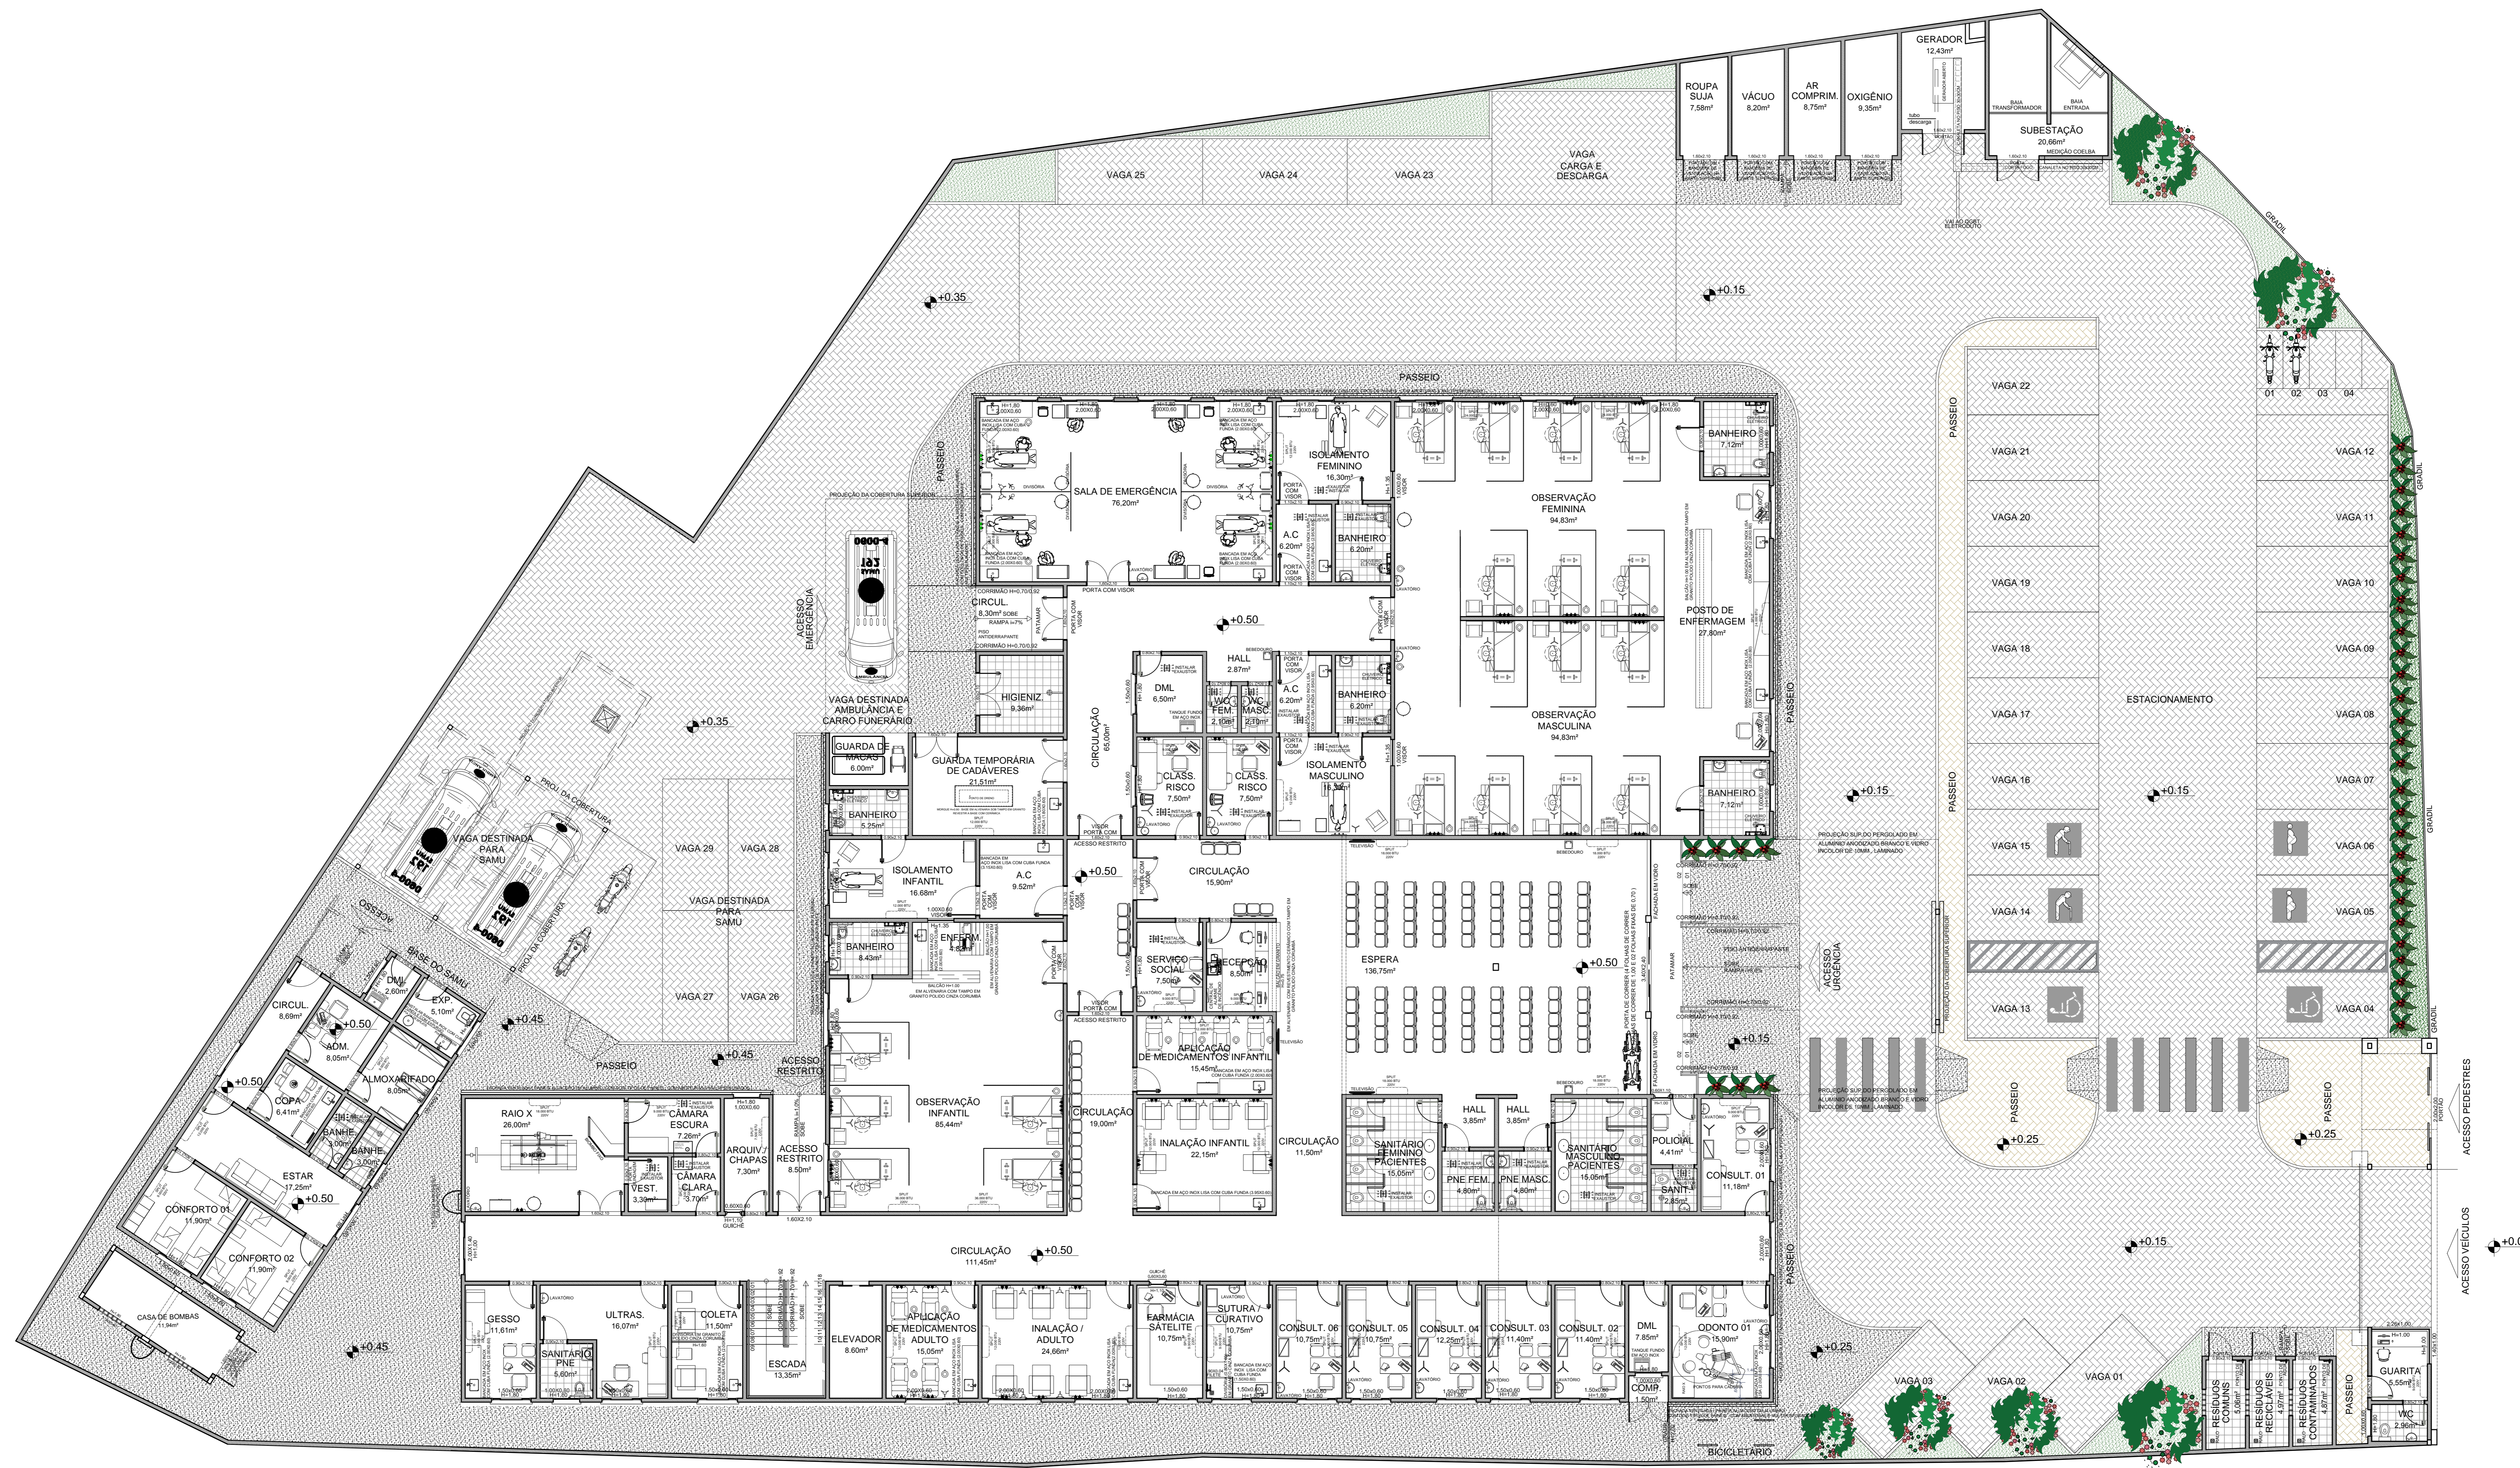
ROUPA SUJA 7,58m²
VÁCUO 8,20m²
AR COMPRIM. 8,75m²
OXIGÊNIO 9,35m²
GERADOR 12,43m²
SUBESTAÇÃO 20,66m²
BAIA TRANSFORMADOR
BAIA ENTRADA

VAGA 25
VAGA 24
VAGA 23
VAGA CARGA E DESCARGA

GRADIL
+0.35
+0.15

PASSEIO

SALA DE EMERGÊNCIA 76,20m²
ISOLAMENTO FEMININO 16,30m²
A.C 6,20m²
BANHEIRO 6,20m²
OBSERVAÇÃO FEMININA 94,83m²
BANHEIRO 7,12m²
POSTO DE ENFERMAGEM 27,80m²
OBSERVAÇÃO MASCULINA 94,83m²
BANHEIRO 7,12m²

ACESSO EMERGÊNCIA
CIRCUL. 8,30m²
RAMPA i=7%
HIGIENIZ. 9,36m²
+0.50
HALL 2,87m²
DML 6,50m²
WC FEM. 2,10m²
WC MASC. 2,10m²
A.C 6,20m²
BANHEIRO 6,20m²
ISOLAMENTO MASCULINO 16,30m²
CIRCULAÇÃO 65,00m²
VAGA DESTINADA AMBULÂNCIA E CARRO FUNERÁRIO
+0.35
GUARDA DE MACAS 6,00m²
GUARDA TEMPORÁRIA DE CADÁVERES 21,51m²
BANHEIRO 5,25m²
CLASS. RISCO 7,50m²
CLASS. RISCO 7,50m²

VAGA 22
VAGA 21
VAGA 20
VAGA 19
VAGA 18
VAGA 17
VAGA 16
VAGA 15
VAGA 14
VAGA 13
ESTACIONAMENTO
VAGA 12
VAGA 11
VAGA 10
VAGA 09
VAGA 08
VAGA 07
VAGA 06
VAGA 05
VAGA 04
01 02 03 04
+0.15
+0.15

VAGA DESTINADA PARA SAMU
VAGA DESTINADA PARA SAMU
VAGA 29
VAGA 28
VAGA 27
VAGA 26
ACESSO
BASE DO SAMU
ISOLAMENTO INFANTIL 16,68m²
A.C 9,52m²
+0.50
CIRCULAÇÃO 15,90m²
BANHEIRO 8,43m²
ENFERM. 4,83m²
SERVIÇO SOCIAL 7,50m²
RECEPÇÃO 8,50m²
ESPERA 136,75m²
+0.50
ACESSO URGÊNCIA
+0.15

CIRCUL. 8,69m²
DML 2,60m²
EXP. 5,10m²
ADM. 8,05m²
+0.50
+0.45
ALMOXARIFADO 8,05m²
+0.50
COPA 6,41m²
BANHE. 3,00m²
BANHE. 3,00m²
ESTAR 17,25m²
+0.50
CONFORTO 01 11,90m²
CONFORTO 02 11,90m²
CASA DE BOMBAS 11,94m²
PASSEIO
+0.45
ACESSO RESTRITO
OBSERVAÇÃO INFANTIL 85,44m²
APLICAÇÃO DE MEDICAMENTOS INFANTIL 15,45m²
INALAÇÃO INFANTIL 22,15m²
CIRCULAÇÃO 19,00m²
CIRCULAÇÃO 11,50m²
RAIO X 26,00m²
CÂMARA ESCURA 7,26m²
ARQUIV./ CHAPAS 7,30m²
ACESSO RESTRITO 8,50m²
VEST. 3,30m²
CÂMARA CLARA 3,70m²
SANITÁRIO FEMININO PACIENTES 15,05m²
HALL 3,85m²
HALL 3,85m²
PNE FEM. 4,80m²
PNE MASC. 4,80m²
SANITÁRIO MASCULINO PACIENTES 15,05m²
POLICIAL 4,41m²
SANIT. 2,85m²
CONSULT. 01 11,18m²
PASSEIO
+0.25
PASSEIO
+0.25
ACESSO PEDESTRES
ACESSO VEÍCULOS

CIRCULAÇÃO 111,45m²
+0.50
GESSO 11,61m²
SANITÁRIO PNE 5,60m²
ULTRAS. 16,07m²
COLETA 11,50m²
ESCADA 13,35m²
ELEVADOR 8,60m²
APLICAÇÃO DE MEDICAMENTOS ADULTO 15,05m²
INALAÇÃO / ADULTO 24,66m²
FARMÁCIA SATÉLITE 10,75m²
SUTURA / CURATIVO 10,75m²
CONSULT. 06 10,75m²
CONSULT. 05 10,75m²
CONSULT. 04 12,25m²
CONSULT. 03 11,40m²
CONSULT. 02 11,40m²
DML 7,85m²
COMP. 1,50m²
ODONTO 01 15,90m²
+0.45
+0.25
VAGA 03
VAGA 02
VAGA 01
+0.15
RESÍDUOS COMUNS
RESÍDUOS RECICLÁVEIS
RESÍDUOS CONTAMINADOS
PASSEIO
GUARITA 5,55m²
WC 2,90m²
BICICLETÁRIO